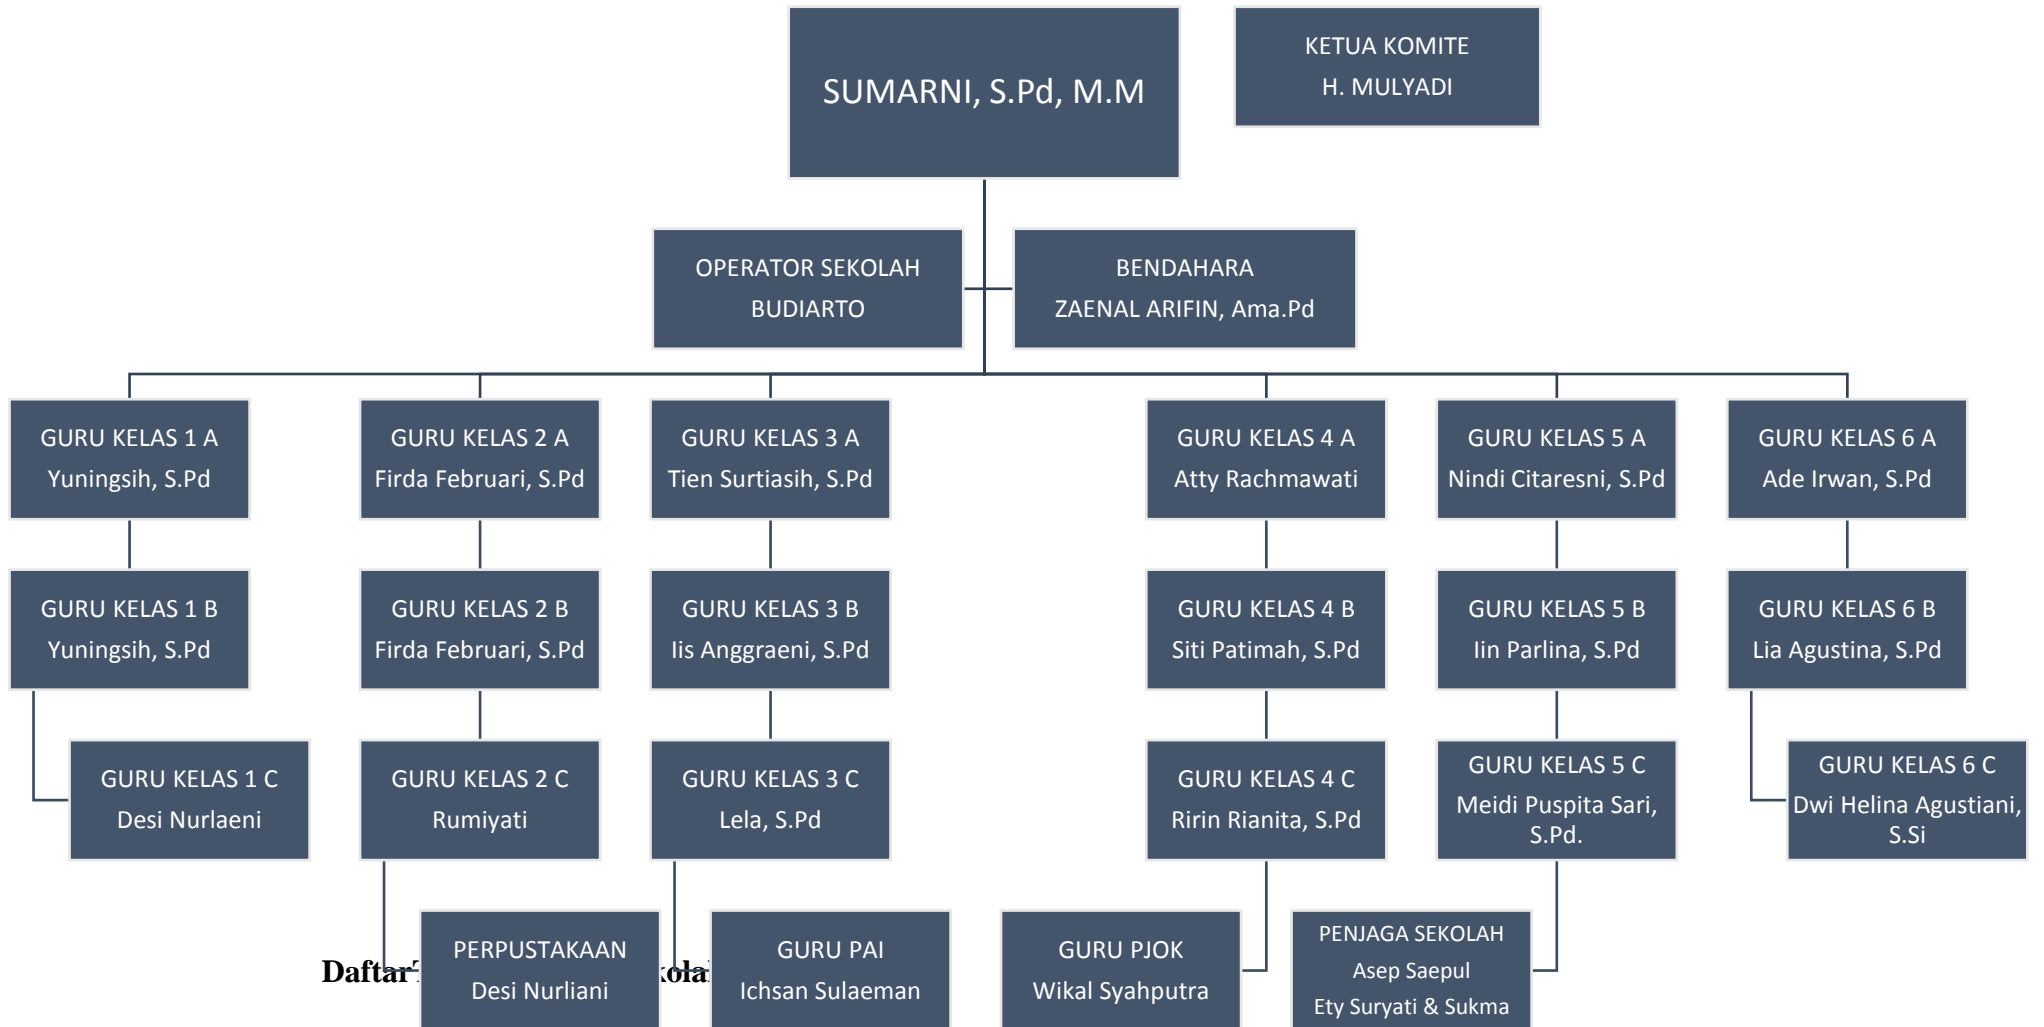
SUMARNI, S.Pd, M.M

KETUA KOMITE
H. MULYADI

OPERATOR SEKOLAH
BUDIARTO

BENDAHARA
ZAENAL ARIFIN, Ama.Pd

GURU KELAS 1 A
Yuningsih, S.Pd

GURU KELAS 2 A
Firda Februari, S.Pd

GURU KELAS 3 A
Tien Surtiasih, S.Pd

GURU KELAS 4 A
Atty Rachmawati

GURU KELAS 5 A
Nindi Citaresni, S.Pd

GURU KELAS 6 A
Ade Irwan, S.Pd

GURU KELAS 1 B
Yuningsih, S.Pd

GURU KELAS 2 B
Firda Februari, S.Pd

GURU KELAS 3 B
Iis Anggraeni, S.Pd

GURU KELAS 4 B
Siti Patimah, S.Pd

GURU KELAS 5 B
Iin Parlina, S.Pd

GURU KELAS 6 B
Lia Agustina, S.Pd

GURU KELAS 1 C
Desi Nurlaeni

GURU KELAS 2 C
Rumiyati

GURU KELAS 3 C
Lela, S.Pd

GURU KELAS 4 C
Ririn Rianita, S.Pd

GURU KELAS 5 C
Meidi Puspita Sari, S.Pd.

GURU KELAS 6 C
Dwi Helina Agustiani, S.Si

Daftar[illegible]kola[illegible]

PERPUSTAKAAN
Desi Nurliani

GURU PAI
Ichsan Sulaeman

GURU PJOK
Wikal Syahputra

PENJAGA SEKOLAH
Asep Saepul
Ety Suryati & Sukma